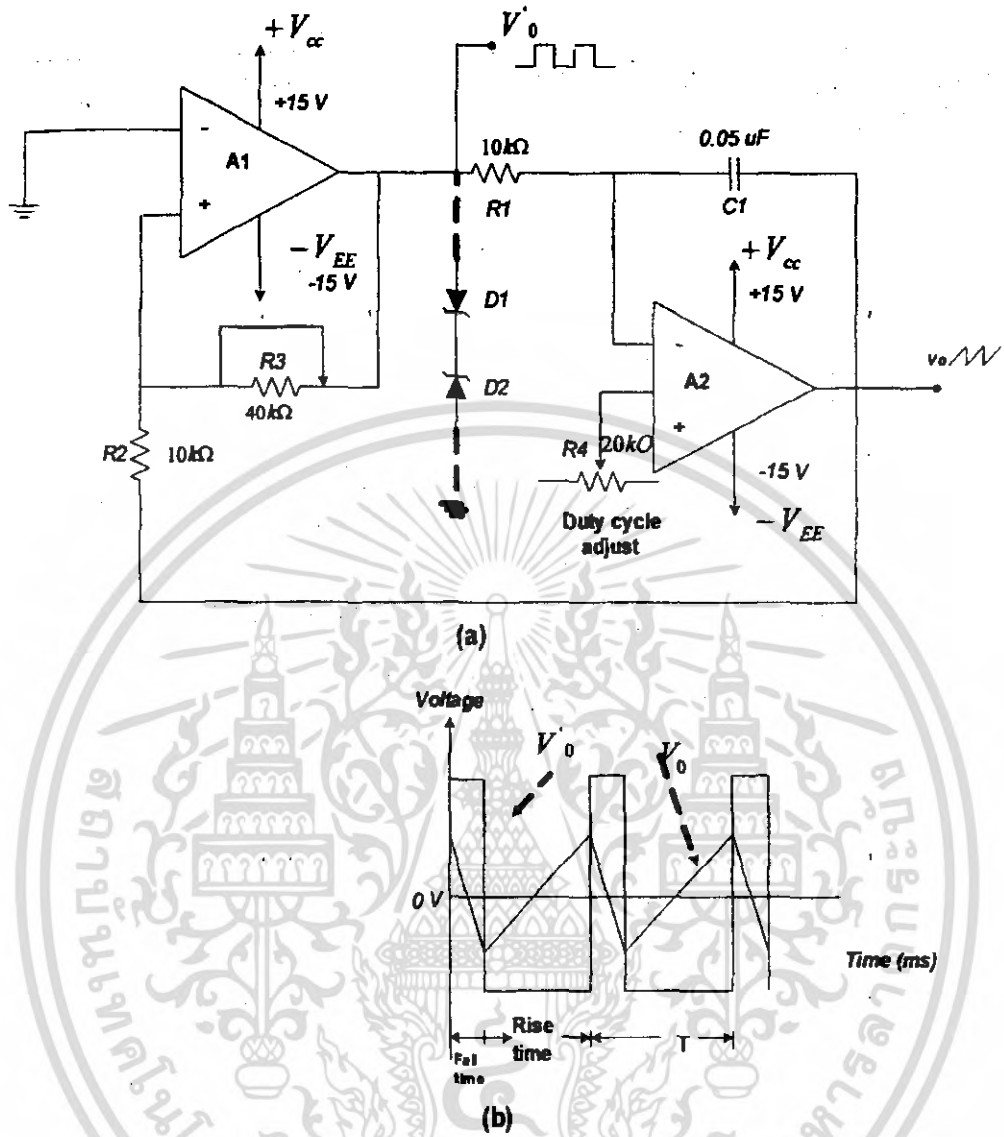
$+V_{cc}$
+15 V
-
A1
+
$-V_{EE}$
-15 V
$V'_0$
10kΩ
R1
0.05 uF
C1
$+V_{cc}$
+15 V
D1
D2
R3
40kΩ
R2
10kΩ
-
A2
+
R4 20kΩ
Duty cycle adjust
-15 V
$-V_{EE}$
vo
(a)
Voltage
$V'_0$
$V_0$
0 V
Time (ms)
Fall time
Rise time
T
(b)